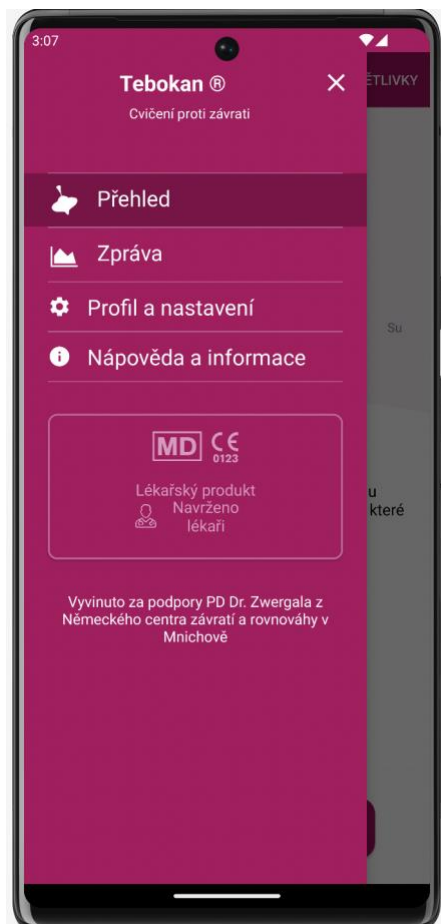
3:07

Tebokan ®

Cvičení proti závrati

ĚTLIVKY

Přehled

Zpráva

Profil a nastavení

Su

Nápověda a informace

MD CE 0123

Lékařský produkt

Navrženo lékaři

u které

Vyvinuto za podpory PD Dr. Zwergala z Německého centra závratí a rovnováhy v Mnichově